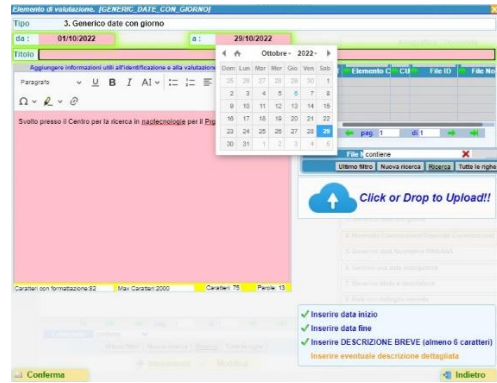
Elemento di valutazione. [GENERIC_DATE_CON_GIORNO]

Tipo 3. Generico date con giorno

da : 01/10/2022

a : 29/10/2022

Titolo

Aggiungere informazioni utili all'identificazione e alla valutazione

Paragrafo

Svolto presso il Centro per la ricerca in nastecnologie per il Pr

Caratteri con formattazione:92 Max Caratteri:2000 Caratteri: 75 Parole: 13

Ottobre 2022

| Dom | Lun | Mar | Mer | Gio | Ven | Sab |
|---|---|---|---|---|---|---|
| 25 | 26 | 27 | 28 | 29 | 30 | 1 |
| 2 | 3 | 4 | 5 | 6 | 7 | 8 |
| 9 | 10 | 11 | 12 | 13 | 14 | 15 |
| 16 | 17 | 18 | 19 | 20 | 21 | 22 |
| 23 | 24 | 25 | 26 | 27 | 28 | 29 |
| 30 | 31 | 1 | 2 | 3 | 4 | 5 |

Elemento C CI File ID File No

pag 1 di 1

File contiene

Ultimo filtro Nuova ricerca Ricerca Tutte le righe

Click or Drop to Upload!!

✓ Inserire data inizio
✓ Inserire data fine
✓ Inserire DESCRIZIONE BREVE (almeno 6 caratteri)
Inserire eventuale descrizione dettagliata

Conferma

Indietro